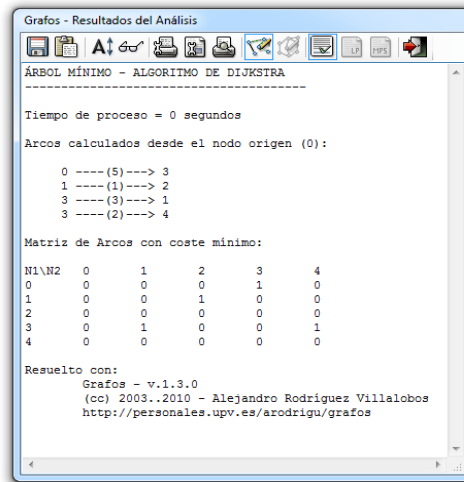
Grafos - Resultados del Análisis

ÁRBOL MÍNIMO - ALGORITMO DE DIJKSTRA
----------------------------------------

Tiempo de proceso = 0 segundos

Arcos calculados desde el nodo origen (0):

0 ----(5)---> 3
1 ----(1)---> 2
3 ----(3)---> 1
3 ----(2)---> 4

Matriz de Arcos con coste mínimo:

| N1\N2 | 0 | 1 | 2 | 3 | 4 |
|---|---|---|---|---|---|
| 0 | 0 | 0 | 0 | 1 | 0 |
| 1 | 0 | 0 | 1 | 0 | 0 |
| 2 | 0 | 0 | 0 | 0 | 0 |
| 3 | 0 | 1 | 0 | 0 | 1 |
| 4 | 0 | 0 | 0 | 0 | 0 |

Resuelto con:
Grafos - v.1.3.0
(cc) 2003..2010 - Alejandro Rodríguez Villalobos
http://personales.upv.es/arodrigu/grafos